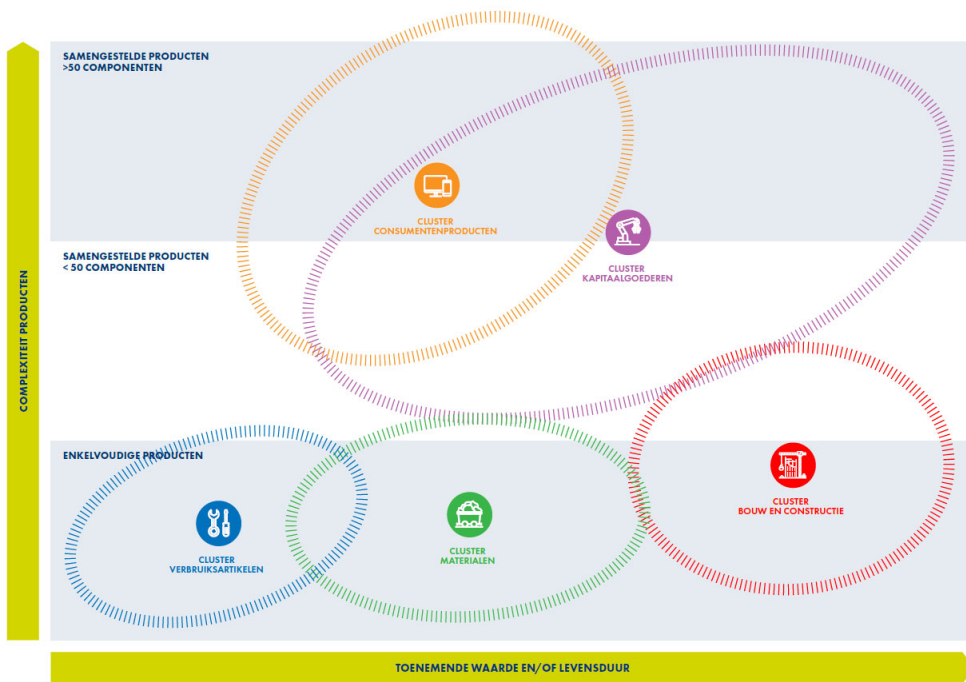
COMPLEXITEIT PRODUCTEN

SAMENGESTELDE PRODUCTEN
>50 COMPONENTEN

CLUSTER
CONSUMENTENPRODUCTEN

CLUSTER
KAPITAALGOEDEREN

SAMENGESTELDE PRODUCTEN
< 50 COMPONENTEN

ENKELVOUDIGE PRODUCTEN

CLUSTER
BOUW EN CONSTRUCTIE

CLUSTER
VERBRUIKSARTIKELEN

CLUSTER
MATERIALEN

TOENEMENDE WAARDE EN/OF LEVENSDUUR